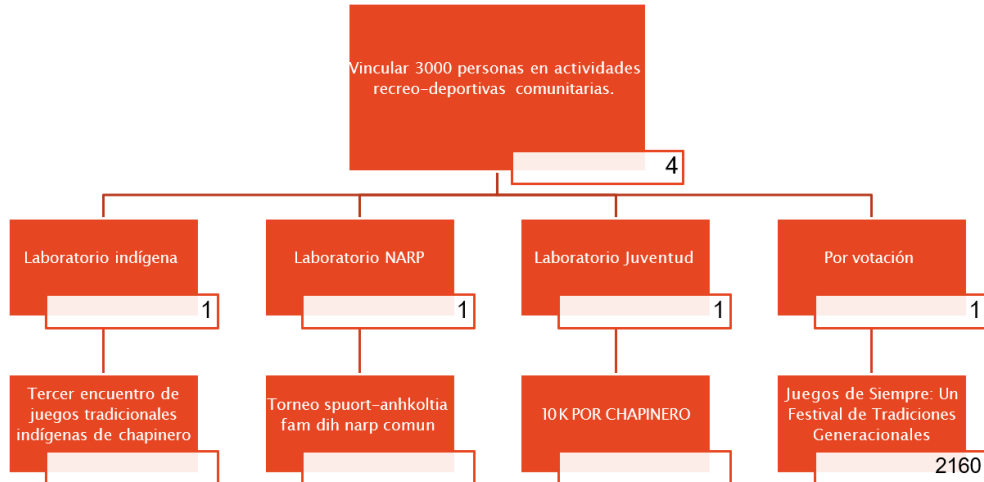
Vincular 3000 personas en actividades recreo-deportivas comunitarias.

4

Laboratorio indígena

1

Laboratorio NARP

1

Laboratorio Juventud

1

Por votación

1

Tercer encuentro de juegos tradicionales indígenas de chapinero

Torneo spuort-anhkoltia fam dih narp comun

10 K POR CHAPINERO

Juegos de Siempre: Un Festival de Tradiciones Generacionales

2160